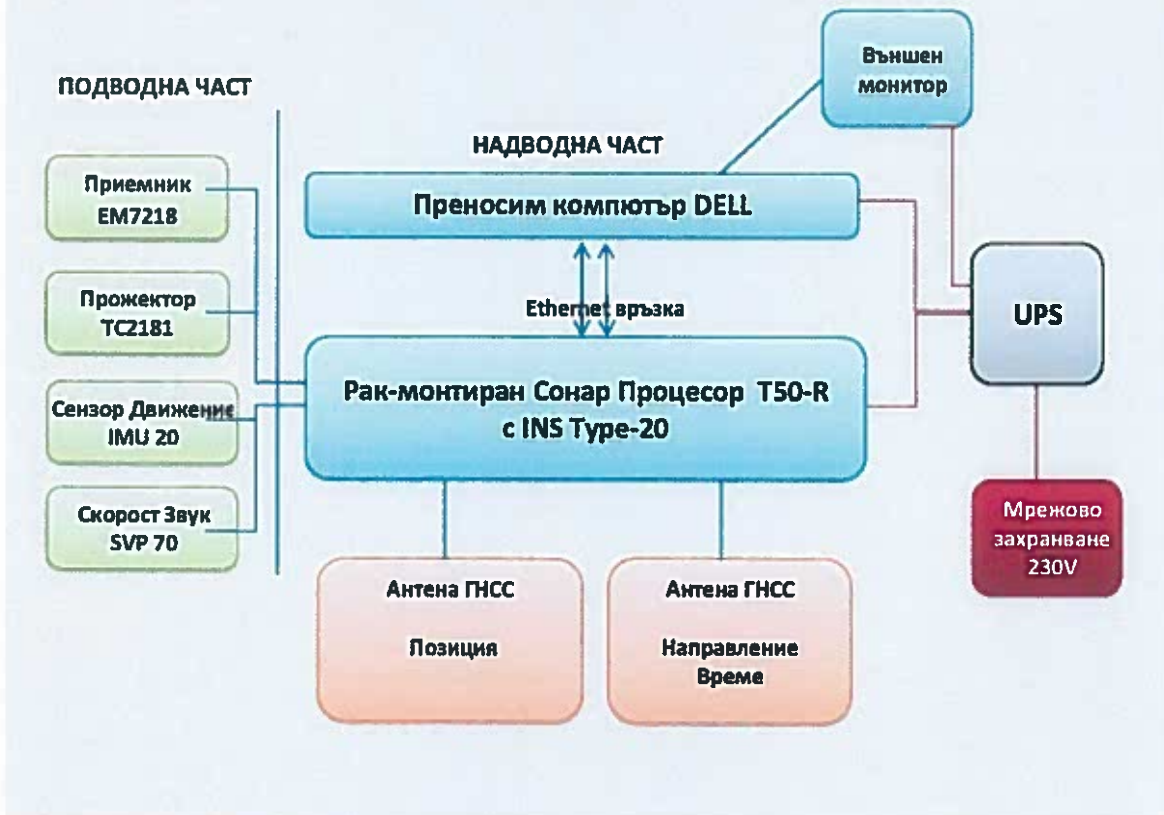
ПОДВОДНА ЧАСТ

Външен монитор

НАДВОДНА ЧАСТ

Приемник EM7218

Преносим компютър DELL

Прожектор TC2181

Ethernet връзка

UPS

Сензор Движение IMU 20

Рак-монтиран Сонар Процесор T50-R с INS Type-20

Скорост Звук SVP 70

Мрежово захранване 230V

Антена ГНСС

Позиция

Антена ГНСС

Направление Време